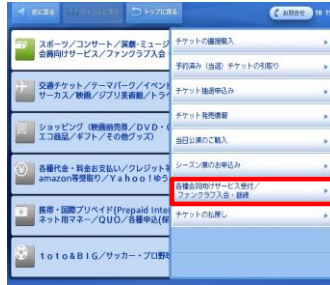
前に戻る　トップに戻る　お問合せ

スポーツ/コンサート/演劇・ミュージ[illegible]
会員向けサービス/ファンクラブ入会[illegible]

交通チケット/テーマパーク/イベント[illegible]
サーカス/映画/ジブリ美術館/トラ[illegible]

ショッピング（映画前売券/DVD・C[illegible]
エコ商品/ギフト/その他グッズ）

各種代金・料金お支払い/クレジット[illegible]
amazon等受取り/Yahoo!ゆう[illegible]

携帯・国際プリペイド(Prepaid Inte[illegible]
ネット用マネー/QUO/各種申込(保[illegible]

toto&BIG/サッカー・プロ野球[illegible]

チケットの直接購入

予約済み（当選）チケットの引取り

チケット抽選申込み

チケット発売情報

当日公演のご購入

シーズン席のお申込み

各種会員向けサービス受付/
ファンクラブ入会・継続

チケットのお渡し